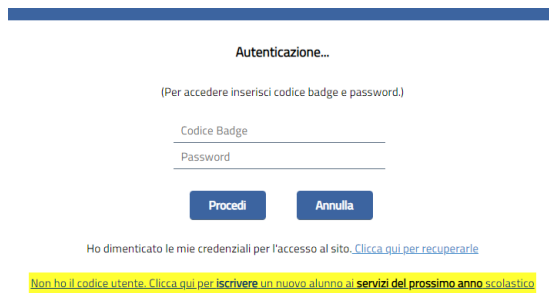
Autenticazione...

(Per accedere inserisci codice badge e password.)

Codice Badge

Password

Procedi

Annulla

Ho dimenticato le mie credenziali per l'accesso al sito. Clicca qui per recuperarle

Non ho il codice utente. Clicca qui per iscrivere un nuovo alunno ai servizi del prossimo anno scolastico